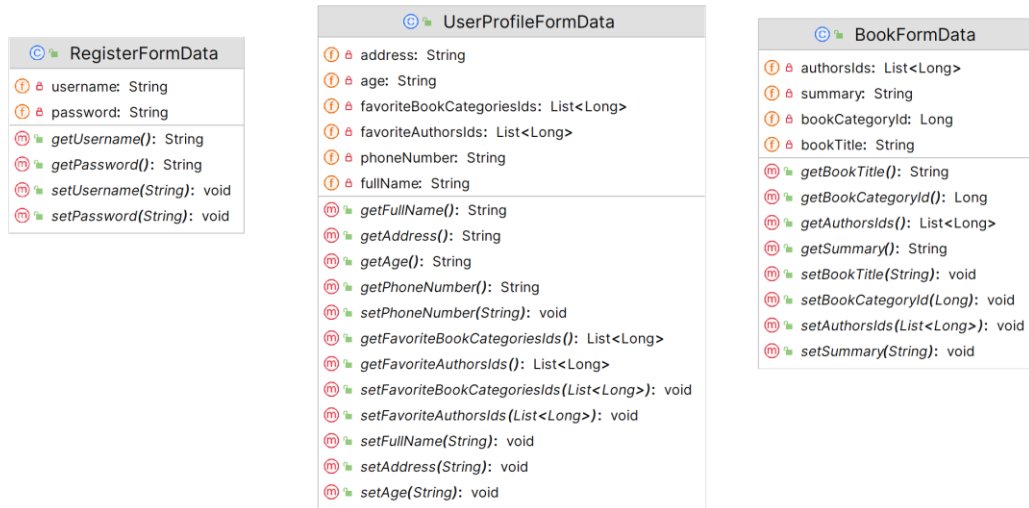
RegisterFormData
username: String
password: String
getUsername(): String
getPassword(): String
setUsername(String): void
setPassword(String): void

UserProfileFormData
address: String
age: String
favoriteBookCategoriesIds: List<Long>
favoriteAuthorsIds: List<Long>
phoneNumber: String
fullName: String
getFullName(): String
getAddress(): String
getAge(): String
getPhoneNumber(): String
setPhoneNumber(String): void
getFavoriteBookCategoriesIds(): List<Long>
getFavoriteAuthorsIds(): List<Long>
setFavoriteBookCategoriesIds(List<Long>): void
setFavoriteAuthorsIds(List<Long>): void
setFullName(String): void
setAddress(String): void
setAge(String): void

BookFormData
authorsIds: List<Long>
summary: String
bookCategoryId: Long
bookTitle: String
getBookTitle(): String
getBookCategoryId(): Long
getAuthorsIds(): List<Long>
getSummary(): String
setBookTitle(String): void
setBookCategoryId(Long): void
setAuthorsIds(List<Long>): void
setSummary(String): void